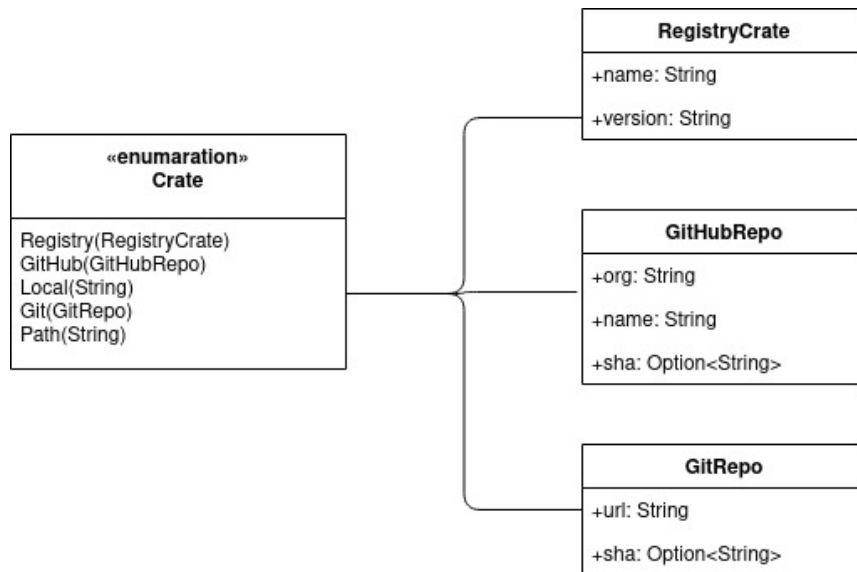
«enumaration»
Crate

Registry(RegistryCrate)
GitHub(GitHubRepo)
Local(String)
Git(GitRepo)
Path(String)

RegistryCrate

+name: String

+version: String

GitHubRepo

+org: String

+name: String

+sha: Option<String>

GitRepo

+url: String

+sha: Option<String>